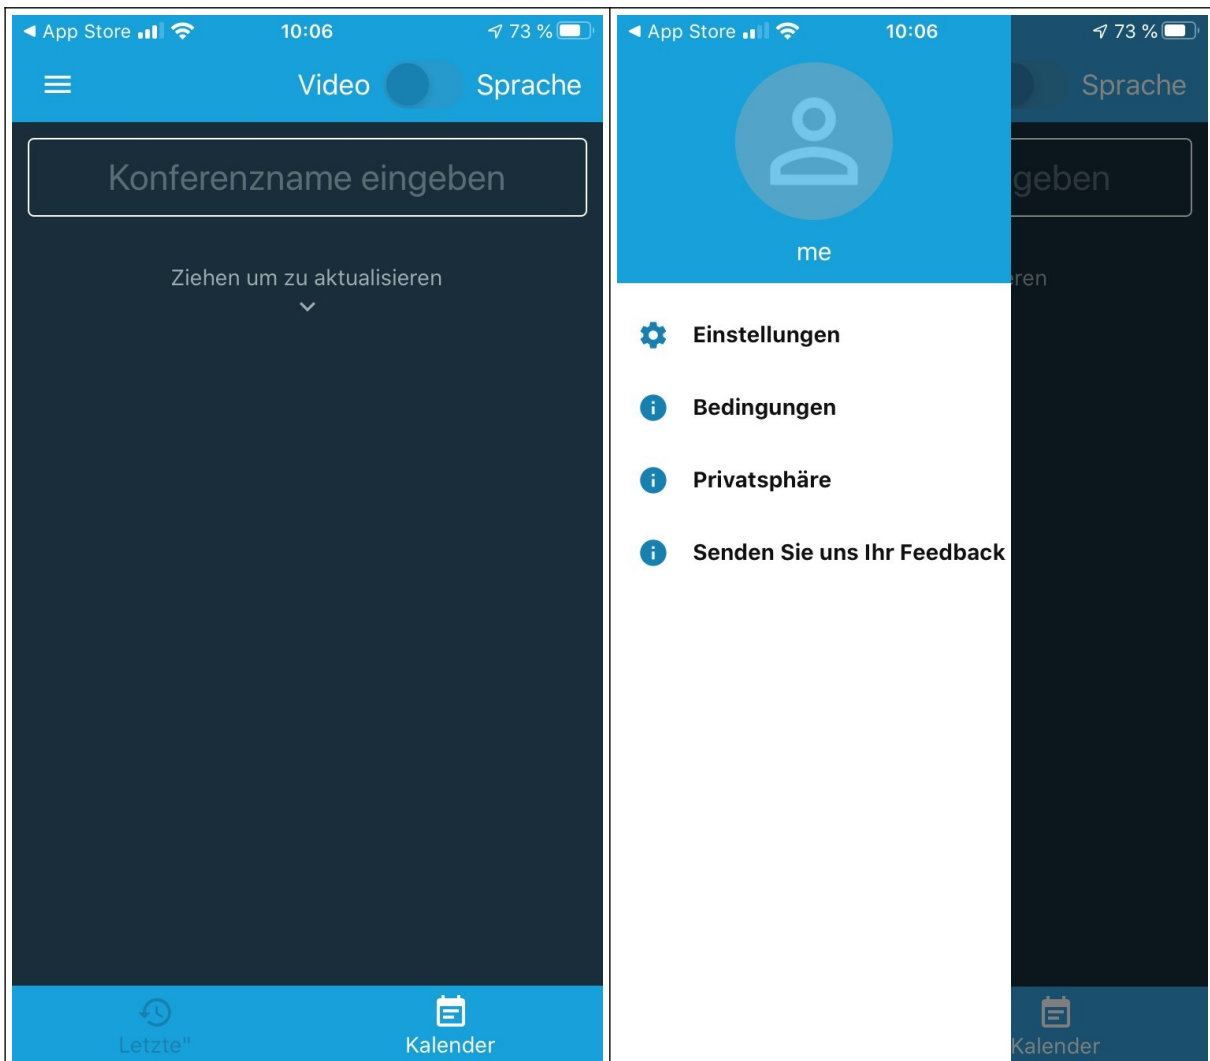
◀ App Store 10:06 73 %

Video Sprache

Konferenzname eingeben

Ziehen um zu aktualisieren

Letzte"

Kalender

◀ App Store 10:06 73 %

Sprache

me

geben

ren

Einstellungen

Bedingungen

Privatsphäre

Senden Sie uns Ihr Feedback

Kalender